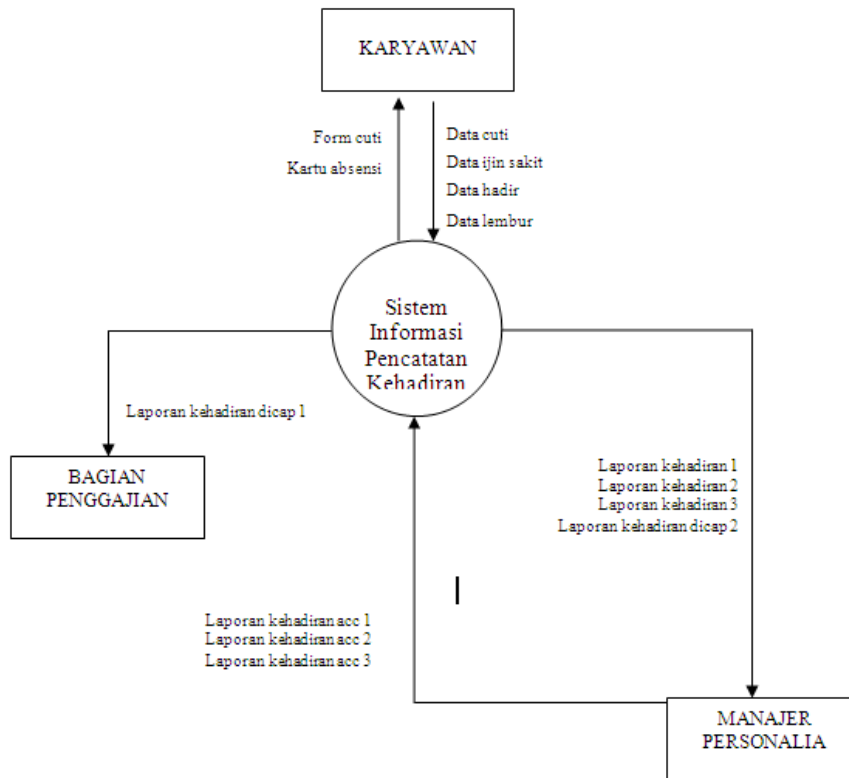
KARYAWAN

Form cuti
Kartu absensi

Data cuti
Data ijin sakit
Data hadir
Data lembur

Sistem Informasi Pencatatan Kehadiran

Laporan kehadiran dicap 1

BAGIAN PENGGAJIAN

Laporan kehadiran 1
Laporan kehadiran 2
Laporan kehadiran 3
Laporan kehadiran dicap 2

Laporan kehadiran acc 1
Laporan kehadiran acc 2
Laporan kehadiran acc 3

MANAJER PERSONALIA